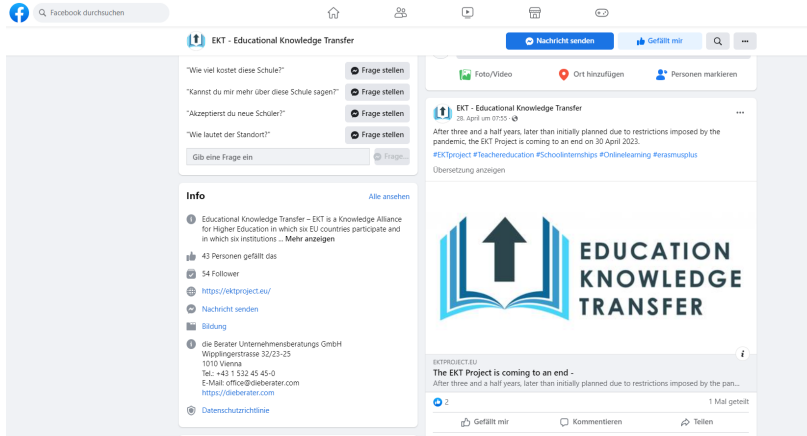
Facebook durchsuchen

EKT - Educational Knowledge Transfer

Nachricht senden

Gefällt mir

"Wie viel kostet diese Schule?" Frage stellen

"Kannst du mir mehr über diese Schule sagen?" Frage stellen

"Akzeptierst du neue Schüler?" Frage stellen

"Wie lautet der Standort?" Frage stellen

Gib eine Frage ein Frage...

Info

Alle ansehen

Educational Knowledge Transfer – EKT is a Knowledge Alliance for Higher Education in which six EU countries participate and in which six institutions ... Mehr anzeigen

43 Personen gefällt das

54 Follower

https://ektproject.eu/

Nachricht senden

Bildung

die Berater Unternehmensberatungs GmbH
Wipplingerstrasse 32/23-25
1010 Vienna
Tel.: +43 1 532 45 45-0
E-Mail: office@dieberater.com
https://dieberater.com

Datenschutzrichtlinie

Foto/Video

Ort hinzufügen

Personen markieren

EKT - Educational Knowledge Transfer
28. April um 07:55 ·

After three and a half years, later than initially planned due to restrictions imposed by the pandemic, the EKT Project is coming to an end on 30 April 2023.
#EKTproject #Teachereducation #Schoolinternships #Onlinelearning #erasmusplus

Übersetzung anzeigen

EDUCATION KNOWLEDGE TRANSFER

EKTPROJECT.EU
The EKT Project is coming to an end -
After three and a half years, later than initially planned due to restrictions imposed by the pan...

2

1 Mal geteilt

Gefällt mir

Kommentieren

Teilen